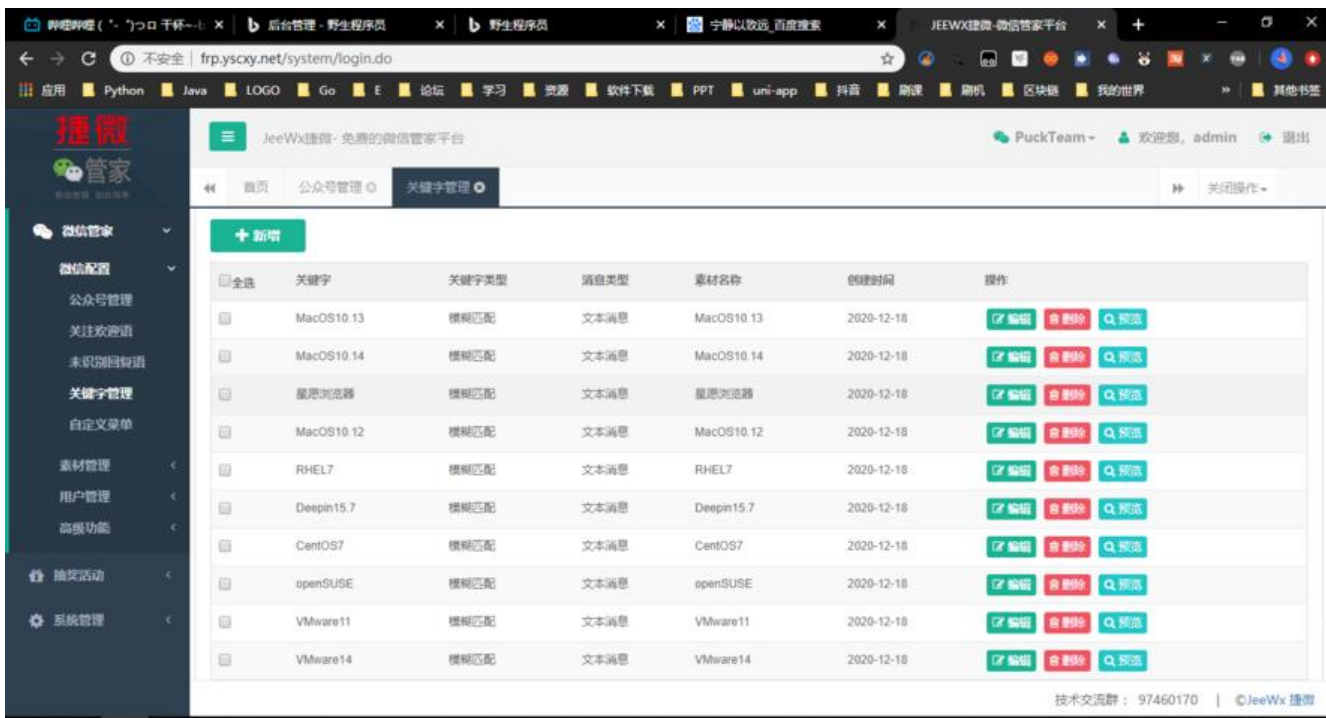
哔哩哔哩 ( ゜- ゜)つロ 干杯~ × | 后台管理 - 野生程序员 × | 野生程序员 × | 宁静以致远_百度搜索 × | JEEWX捷微-微信管家平台 ×

不安全 | frp.yscxy.net/system/login.do

应用 Python Java LOGO Go E 论坛 学习 资源 软件下载 PPT uni-app 抖音 刷课 刷机 区块链 我的世界 » 其他书签

捷微
管家

JeeWx捷微 - 免费的微信管家平台

PuckTeam ▾ 欢迎您, admin 退出

首页 公众号管理 关键字管理

关闭操作 ▾

微信管家
微信配置
公众号管理
关注欢迎语
未识别回复语
关键字管理
自定义菜单
素材管理
用户管理
高级功能
抽奖活动
系统管理

+ 新增

| 全选 | 关键字 | 关键字类型 | 消息类型 | 素材名称 | 创建时间 | 操作 |
|---|---|---|---|---|---|---|
| | MacOS10.13 | 模糊匹配 | 文本消息 | MacOS10.13 | 2020-12-18 | 编辑 删除 预览 |
| | MacOS10.14 | 模糊匹配 | 文本消息 | MacOS10.14 | 2020-12-18 | 编辑 删除 预览 |
| | 星愿浏览器 | 模糊匹配 | 文本消息 | 星愿浏览器 | 2020-12-18 | 编辑 删除 预览 |
| | MacOS10.12 | 模糊匹配 | 文本消息 | MacOS10.12 | 2020-12-18 | 编辑 删除 预览 |
| | RHEL7 | 模糊匹配 | 文本消息 | RHEL7 | 2020-12-18 | 编辑 删除 预览 |
| | Deepin15.7 | 模糊匹配 | 文本消息 | Deepin15.7 | 2020-12-18 | 编辑 删除 预览 |
| | CentOS7 | 模糊匹配 | 文本消息 | CentOS7 | 2020-12-18 | 编辑 删除 预览 |
| | openSUSE | 模糊匹配 | 文本消息 | openSUSE | 2020-12-18 | 编辑 删除 预览 |
| | VMware11 | 模糊匹配 | 文本消息 | VMware11 | 2020-12-18 | 编辑 删除 预览 |
| | VMware14 | 模糊匹配 | 文本消息 | VMware14 | 2020-12-18 | 编辑 删除 预览 |

技术交流群： 97460170 | ©JeeWx 捷微